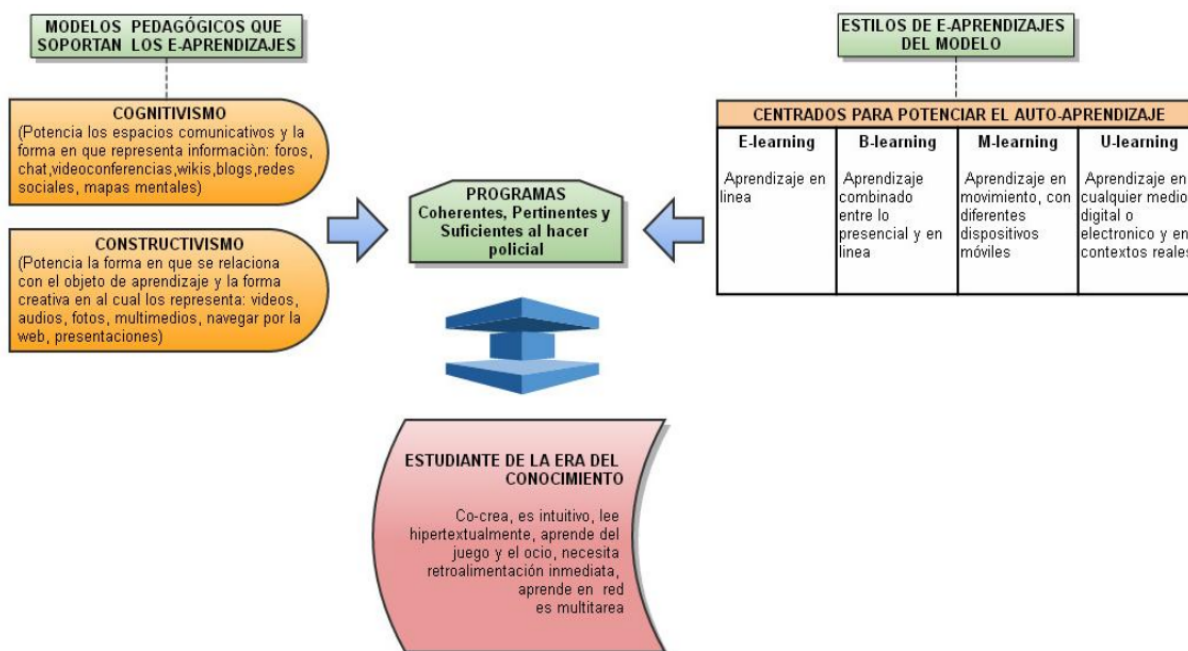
MODELOS PEDAGÓGICOS QUE SOPORTAN LOS E-APRENDIZAJES

COGNITIVISMO
(Potencia los espacios comunicativos y la forma en que representa informaciòn: foros, chat,videoconferencias,wikis,blogs,redes sociales, mapas mentales)

CONSTRUCTIVISMO
(Potencia la forma en que se relaciona con el objeto de aprendizaje y la forma creativa en al cual los representa: videos, audios, fotos, multimedios, navegar por la web, presentaciones)

PROGRAMAS
Coherentes, Pertinentes y Suficientes al hacer policial

ESTILOS DE E-APRENDIZAJES DEL MODELO

CENTRADOS PARA POTENCIAR EL AUTO-APRENDIZAJE

| E-learning | B-learning | M-learning | U-learning |
|---|---|---|---|
| Aprendizaje en linea | Aprendizaje combinado entre lo presencial y en linea | Aprendizaje en movimiento, con diferentes dispositivos móviles | Aprendizaje en cualquier medio digital o electronico y en contextos reales |

ESTUDIANTE DE LA ERA DEL CONOCIMIENTO

Co-crea, es intuitivo, lee hipertextualmente, aprende del juego y el ocio, necesita retroalimentación inmediata, aprende en red es multitarea